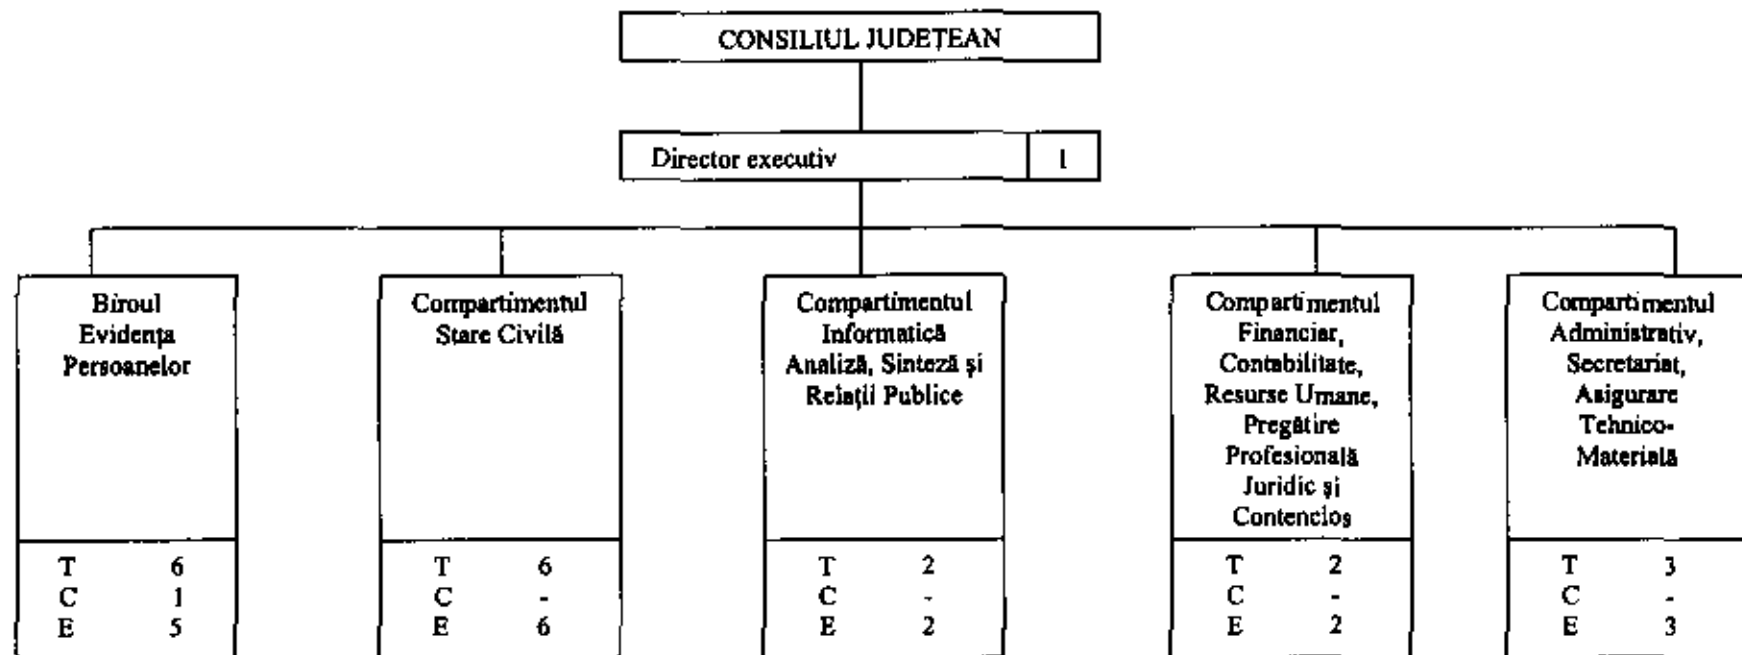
CONSILIUL JUDEȚEAN

Director executiv | 1

Biroul Evidența Persoanelor

| T | 6 |
|---|---|
| C | 1 |
| E | 5 |

Compartimentul Stare Civilă

| T | 6 |
|---|---|
| C | - |
| E | 6 |

Compartimentul Informatică Analiză, Sinteză și Relații Publice

| T | 2 |
|---|---|
| C | - |
| E | 2 |

Compartimentul Financiar, Contabilitate, Resurse Umane, Pregătire Profesională Juridic și Contencios

| T | 2 |
|---|---|
| C | - |
| E | 2 |

Compartimentul Administrativ, Secretariat, Asigurare Tehnico-Materială

| T | 3 |
|---|---|
| C | - |
| E | 3 |